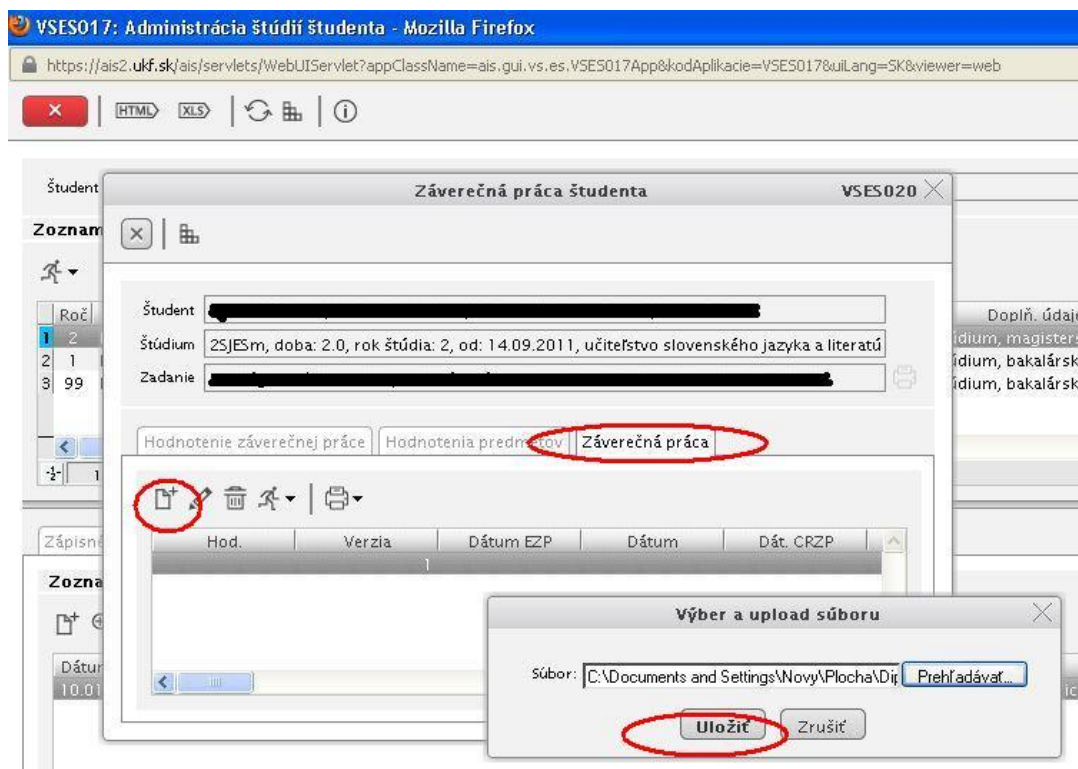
VSES017: Administrácia štúdií študenta - Mozilla Firefox

https://ais2.ukf.sk/ais/servlets/WebUIServlet?appClassName=ais.gui.vs.es.VSES017App&kodAplikacie=VSES017&uiLang=SK&viewer=web

HTML XLS

Študent

Zoznam

Roč

1 2
2 1
3 99

Dopĺň. údaj
štúdium, magisters
štúdium, bakalársk
štúdium, bakalársk

Zápisné

Zozna

Dátum
10.01

Záverečná práca študenta VSES020

Študent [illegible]

Štúdium 2SJESm, doba: 2.0, rok štúdia: 2, od: 14.09.2011, učiteľstvo slovenského jazyka a literatú

Zadanie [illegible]

Hodnotenie záverečnej práce | Hodnotenia predmetov | Záverečná práca

| Hod. | Verzia | Dátum EZP | Dátum | Dát. CRZP |
|---|---|---|---|---|
| | | 1 | | |

Výber a upload súboru

Súbor: C:\Documents and Settings\Novy\Plocha\Dip Prehľadávať...

Uložiť Zrušiť